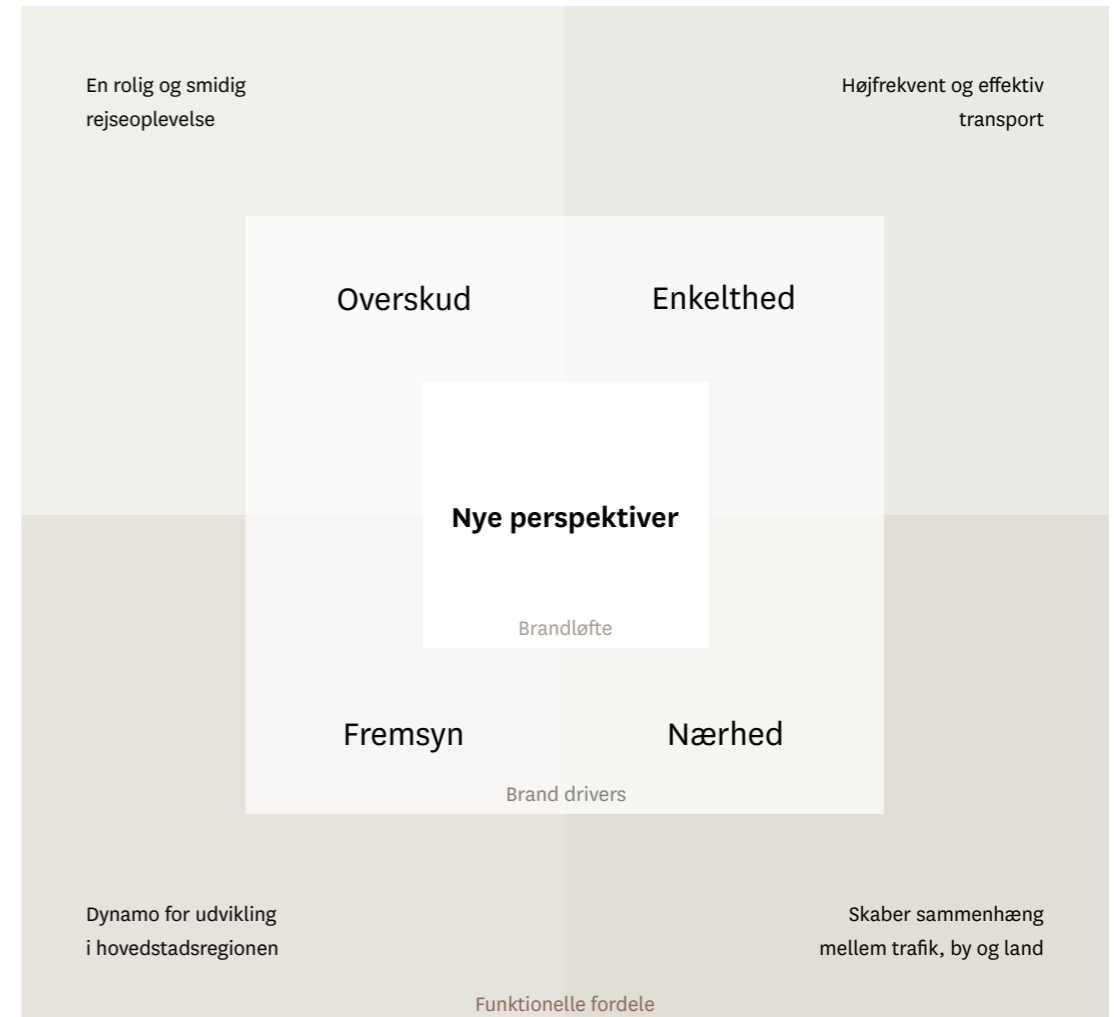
En rolig og smidig rejseoplevelse

Højfrekvent og effektiv transport

Overskud

Enkelthed

Nye perspektiver

Brandløfte

Fremsyn

Nærhed

Brand drivers

Dynamo for udvikling i hovedstadsregionen

Skaber sammenhæng mellem trafik, by og land

Funktionelle fordele